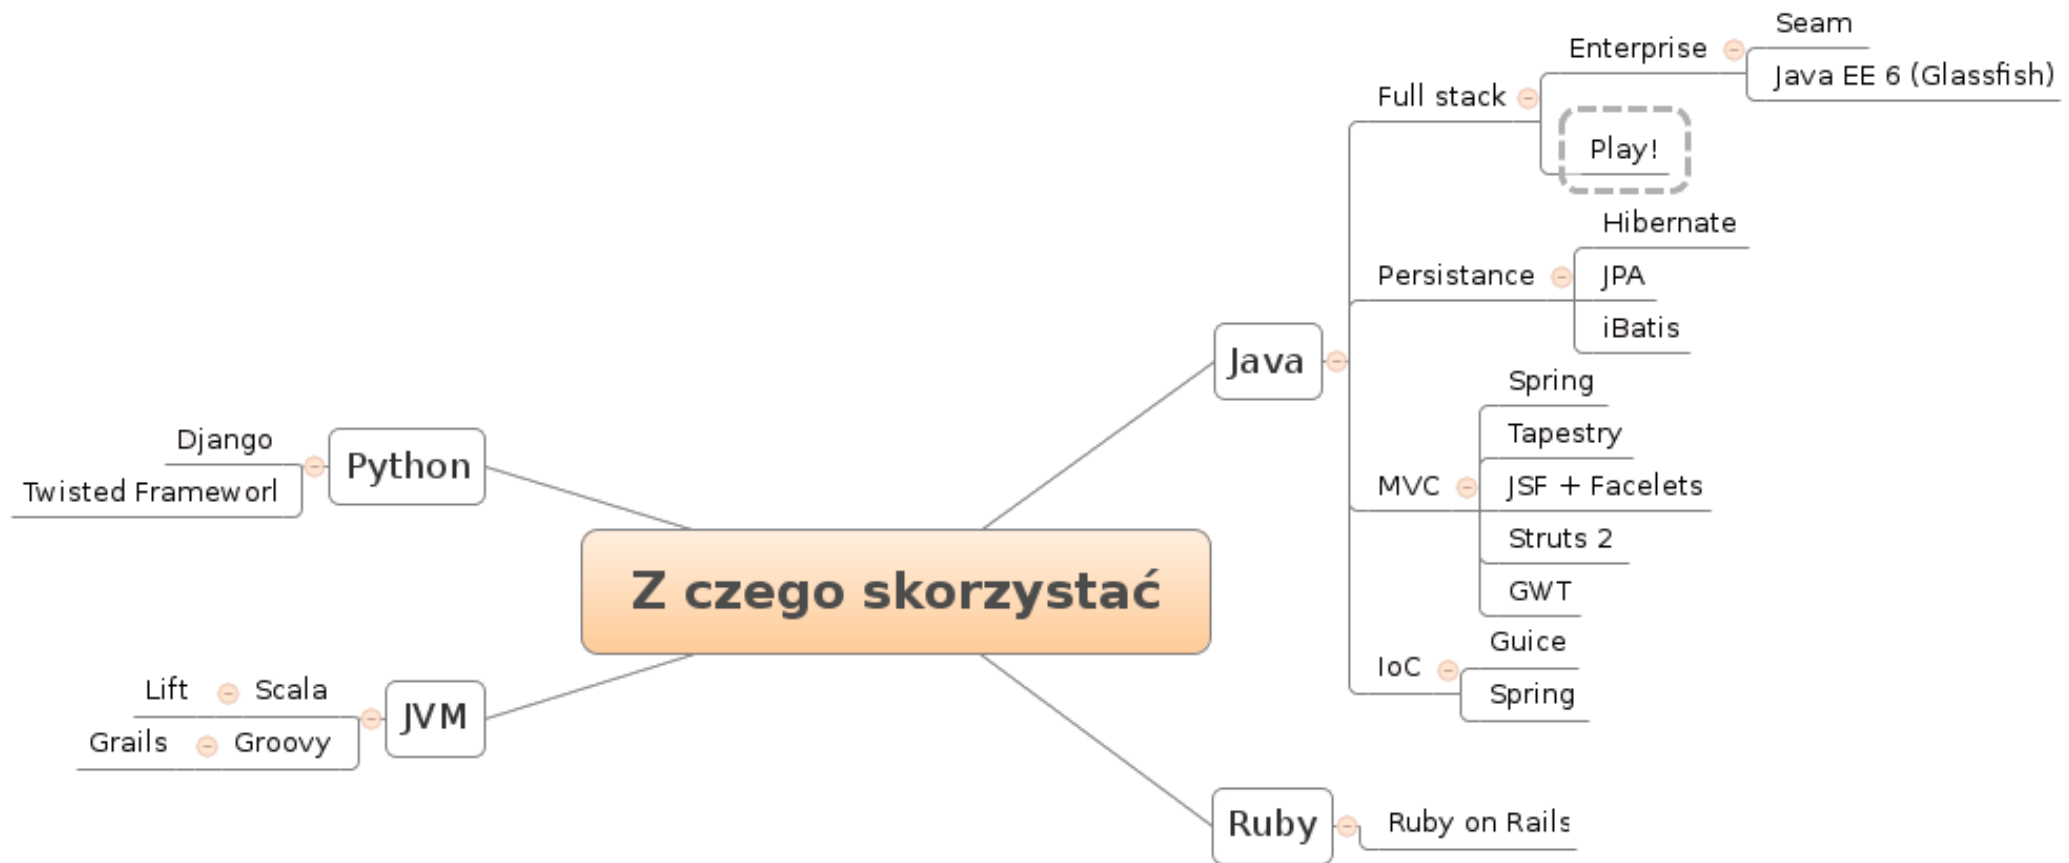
Z czego skorzystać

Java
Full stack
Enterprise
Seam
Java EE 6 (Glassfish)
Play!
Persistance
Hibernate
JPA
iBatis
MVC
Spring
Tapestry
JSF + Facelets
Struts 2
GWT
IoC
Guice
Spring

Ruby
Ruby on Rails

Python
Django
Twisted Frameworl

JVM
Scala
Lift
Groovy
Grails